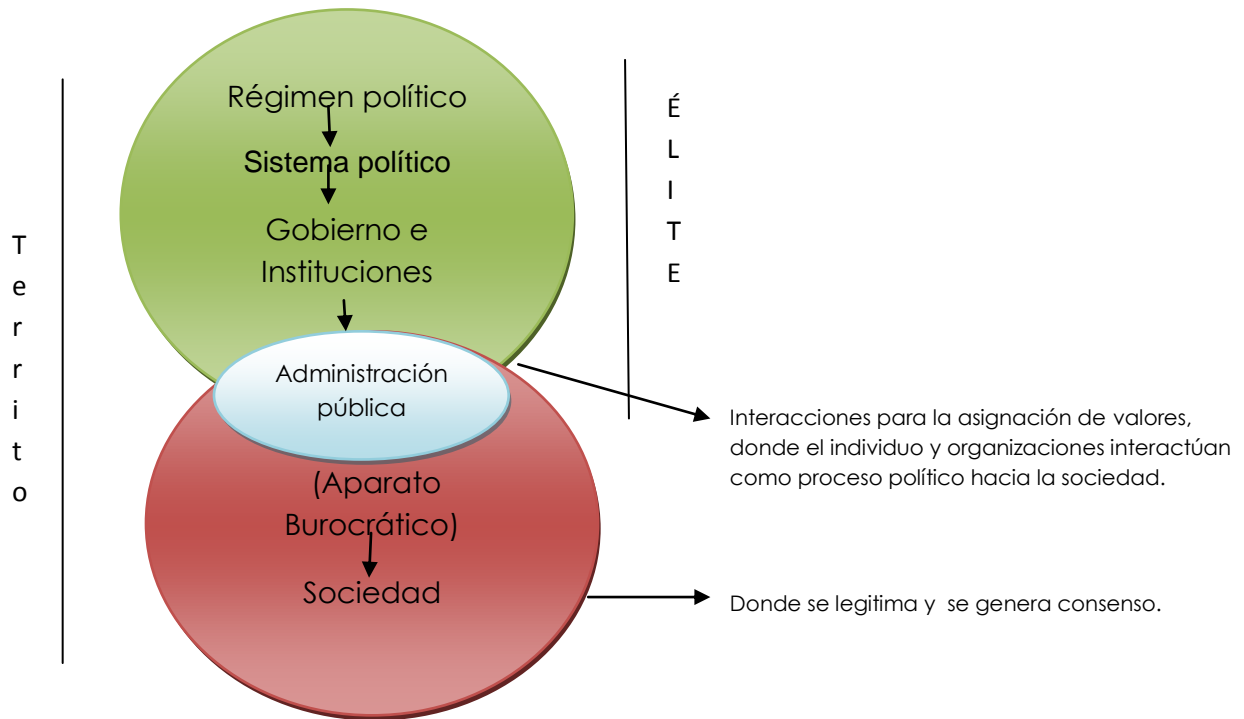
Territorio

Régimen político

Sistema político

Gobierno e Instituciones

Administración pública

(Aparato Burocrático)

Sociedad

ÉLITE

Interacciones para la asignación de valores, donde el individuo y organizaciones interactúan como proceso político hacia la sociedad.

Donde se legitima y se genera consenso.